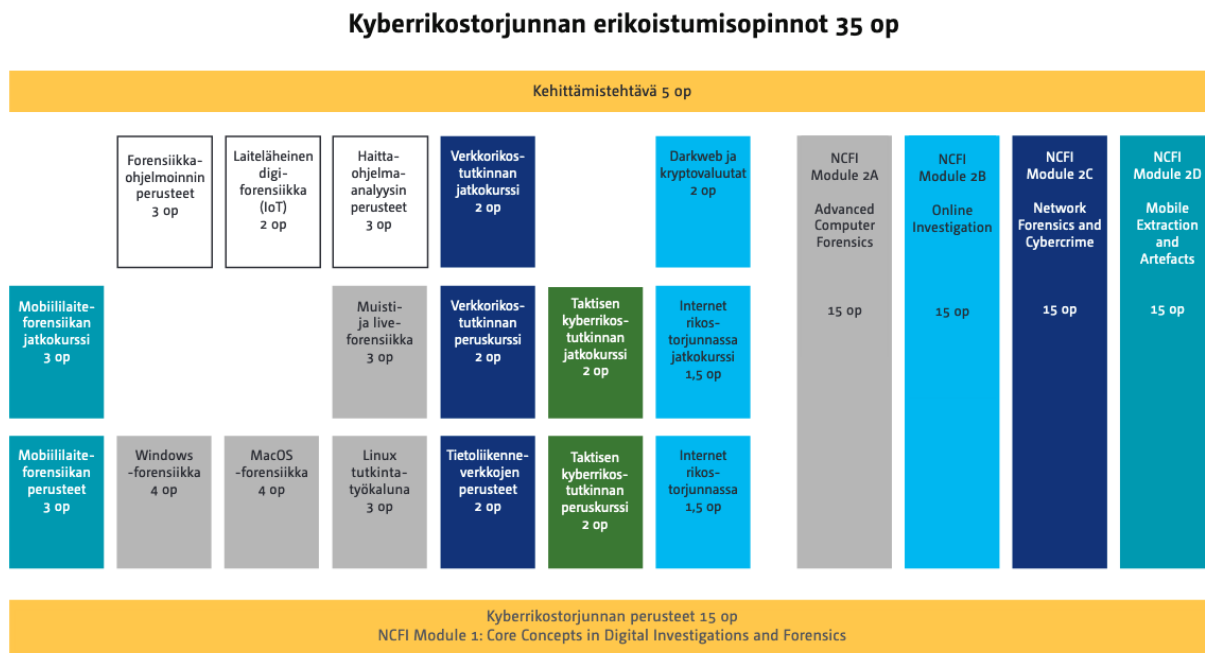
Kyberrikostorjunnan erikoistumisopinnot 35 op

Kehittämistehtävä 5 op

Forensiikka-ohjelmoinnin perusteet 3 op

Laiteläheinen digi-forensiikka (IoT) 2 op

Haitta-ohjelma-analyysin perusteet 3 op

Verkkorikos-tutkinnan jatkokurssi 2 op

Darkweb ja kryptovaluutat 2 op

NCFI Module 2A Advanced Computer Forensics 15 op

NCFI Module 2B Online Investigation 15 op

NCFI Module 2C Network Forensics and Cybercrime 15 op

NCFI Module 2D Mobile Extraction and Artefacts 15 op

Mobiililaite-forensiikan jatkokurssi 3 op

Muisti- ja live-forensiikka 3 op

Verkkorikos-tutkinnan peruskurssi 2 op

Taktisen kyberrikos-tutkinnan jatkokurssi 2 op

Internet rikos-torjunnassa jatkokurssi 1,5 op

Mobiililaite-forensiikan perusteet 3 op

Windows -forensiikka 4 op

MacOS -forensiikka 4 op

Linux tutkinta-työkaluna 3 op

Tietoliikenne-verkkojen perusteet 2 op

Taktisen kyberrikos-tutkinnan peruskurssi 2 op

Internet rikos-torjunnassa 1,5 op

Kyberrikostorjunnan perusteet 15 op
NCFI Module 1: Core Concepts in Digital Investigations and Forensics